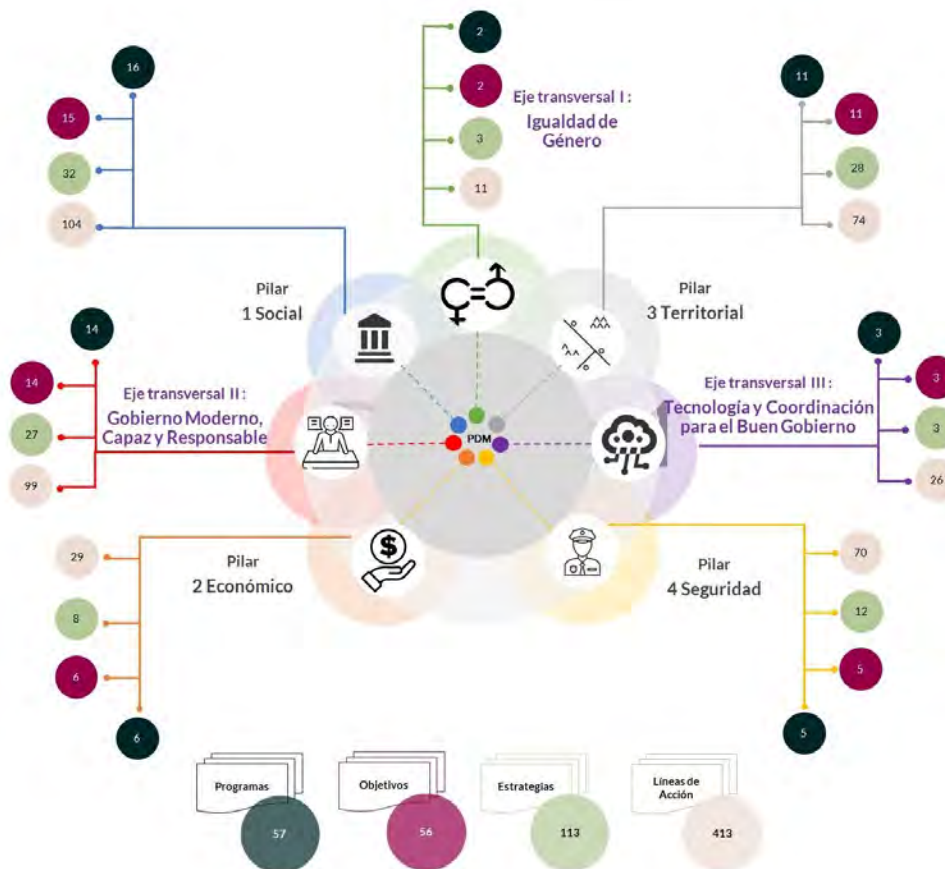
16

15

32

104

Pilar
1 Social

2

2

3

11

Eje transversal I :
Igualdad de Género

11

11

28

74

Pilar
3 Territorial

14

14

27

99

Eje transversal II :
Gobierno Moderno, Capaz y Responsable

PDM

3

3

3

26

Eje transversal III :
Tecnología y Coordinación para el Buen Gobierno

29

8

6

6

Pilar
2 Económico

70

12

5

5

Pilar
4 Seguridad

Programas
57

Objetivos
56

Estrategias
113

Líneas de Acción
413